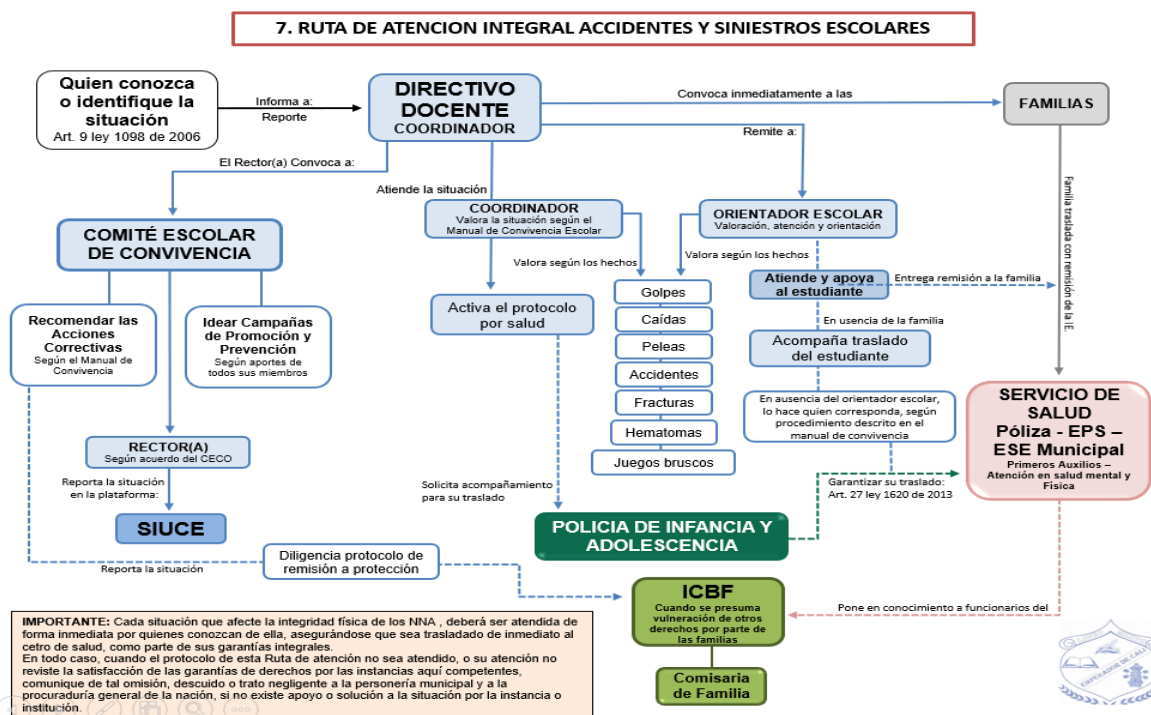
7. RUTA DE ATENCION INTEGRAL ACCIDENTES Y SINIESTROS ESCOLARES

Quien conozca o identifique la situación
Art. 9 ley 1098 de 2006

Informa a:
Reporte

DIRECTIVO DOCENTE
COORDINADOR

Convoca inmediatamente a las

FAMILIAS

Remite a:

El Rector(a) Convoca a:

Atiende la situación

COMITÉ ESCOLAR DE CONVIVENCIA

COORDINADOR
Valora la situación según el Manual de Convivencia Escolar

ORIENTADOR ESCOLAR
Valoración, atención y orientación

Familia traslada con remisión de la IE

Valora según los hechos

Valora según los hechos

Atiende y apoya al estudiante

Entrega remisión a la familia

Recomendar las Acciones Correctivas
Según el Manual de Convivencia

Idear Campañas de Promoción y Prevención
Según aportes de todos sus miembros

Activa el protocolo por salud

Golpes

Caídas

Peleas

Accidentes

Fracturas

Hematomas

Juegos bruscos

En usencia de la familia

Acompaña traslado del estudiante

En ausencia del orientador escolar, lo hace quien corresponda, según procedimiento descrito en el manual de convivencia

SERVICIO DE SALUD
Póliza - EPS – ESE Municipal
Primeros Auxilios – Atención en salud mental y Física

RECTOR(A)
Según acuerdo del CECO

Reporta la situación en la plataforma:

SIUCE

Solicita acompañamiento para su traslado

Garantizar su traslado:
Art. 27 ley 1620 de 2013

POLICIA DE INFANCIA Y ADOLESCENCIA

Diligencia protocolo de remisión a protección

Reporta la situación

ICBF
Cuando se presuma vulneración de otros derechos por parte de las familias

Pone en conocimiento a funcionarios del

Comisaria de Familia

IMPORTANTE: Cada situación que afecte la integridad física de los NNA , deberá ser atendida de forma inmediata por quienes conozcan de ella, asegurándose que sea trasladado de inmediato al cetro de salud, como parte de sus garantías integrales.
En todo caso, cuando el protocolo de esta Ruta de atención no sea atendido, o su atención no revista la satisfacción de las garantías de derechos por las instancias aquí competentes, comunique de tal omisión, descuido o trato negligente a la personería municipal y a la procuraduría general de la nación, si no existe apoyo o solución a la situación por la instancia o institución.